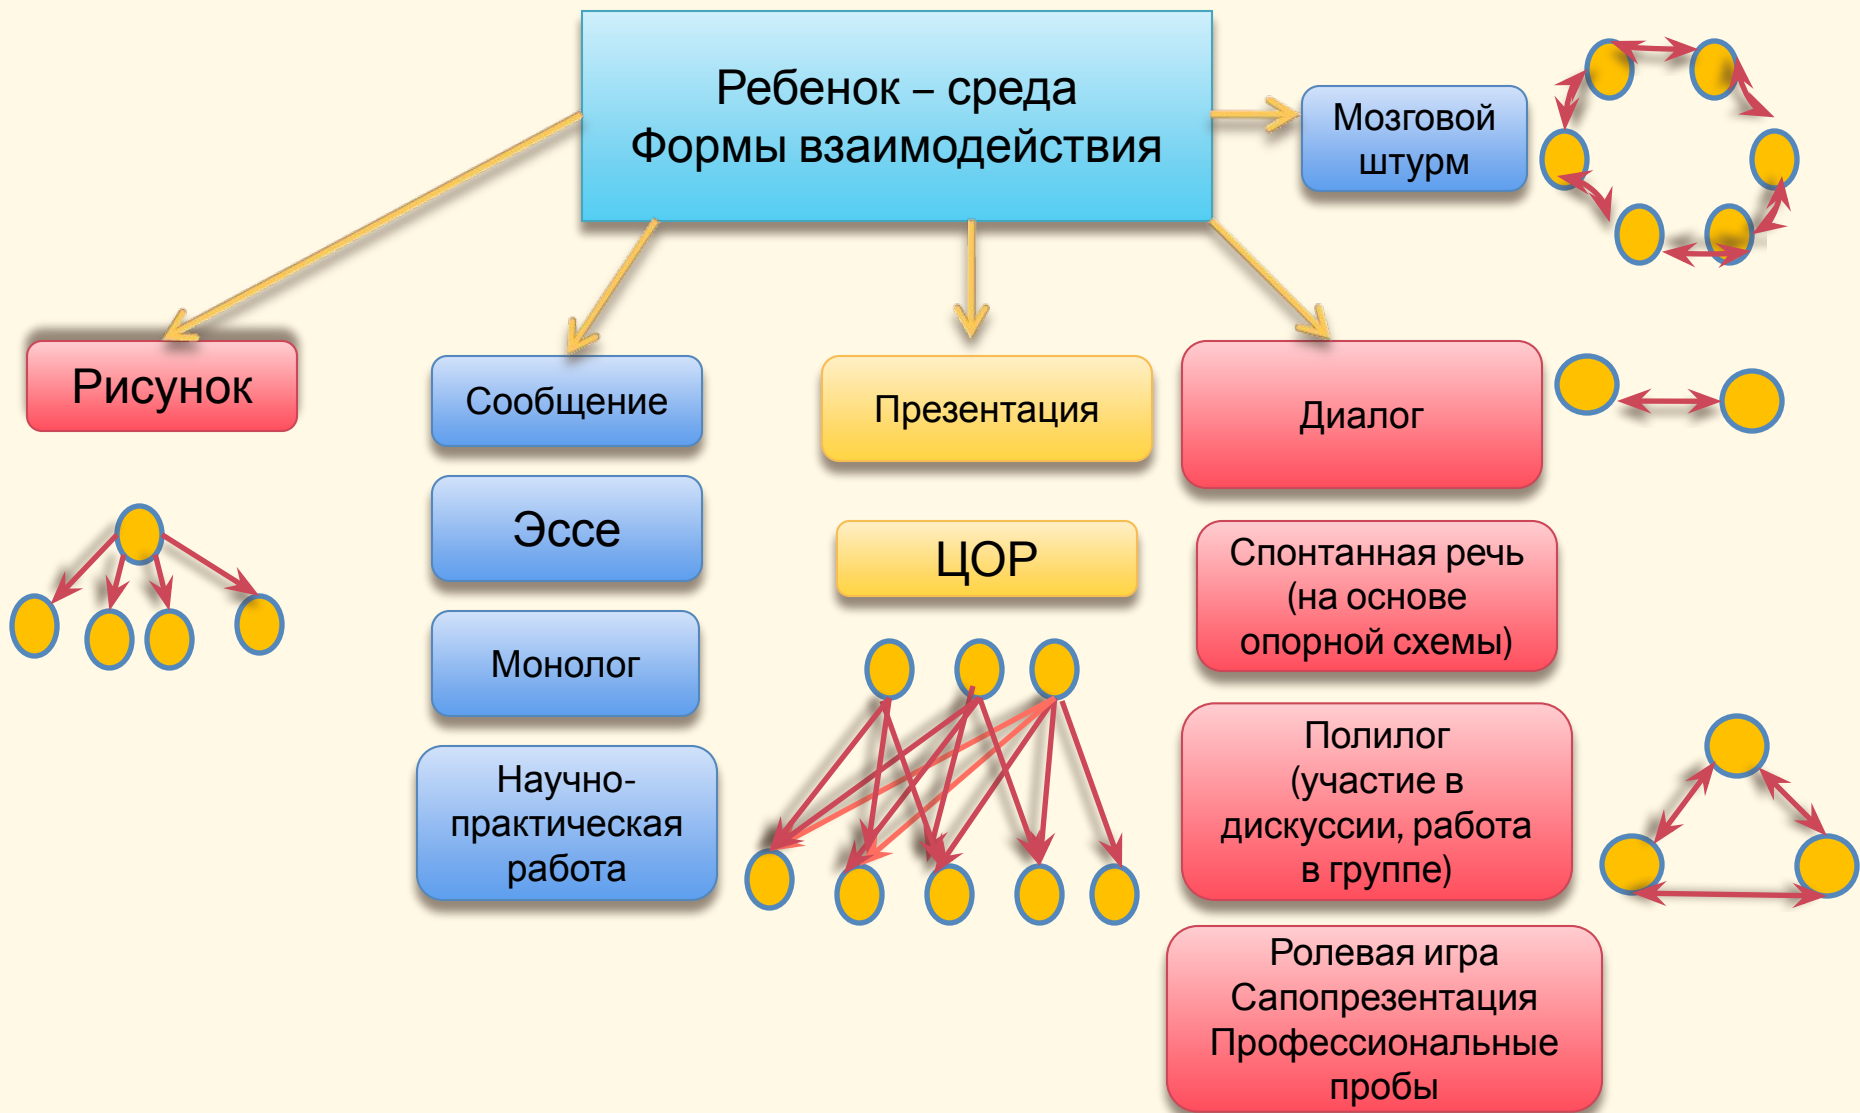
Ребенок – среда
Формы взаимодействия

Мозговой штурм

Рисунок

Сообщение

Эссе

Монолог

Научно-практическая работа

Презентация

ЦОР

Диалог

Спонтанная речь (на основе опорной схемы)

Полилог (участие в дискуссии, работа в группе)

Ролевая игра
Сапопрезентация
Профессиональные пробы